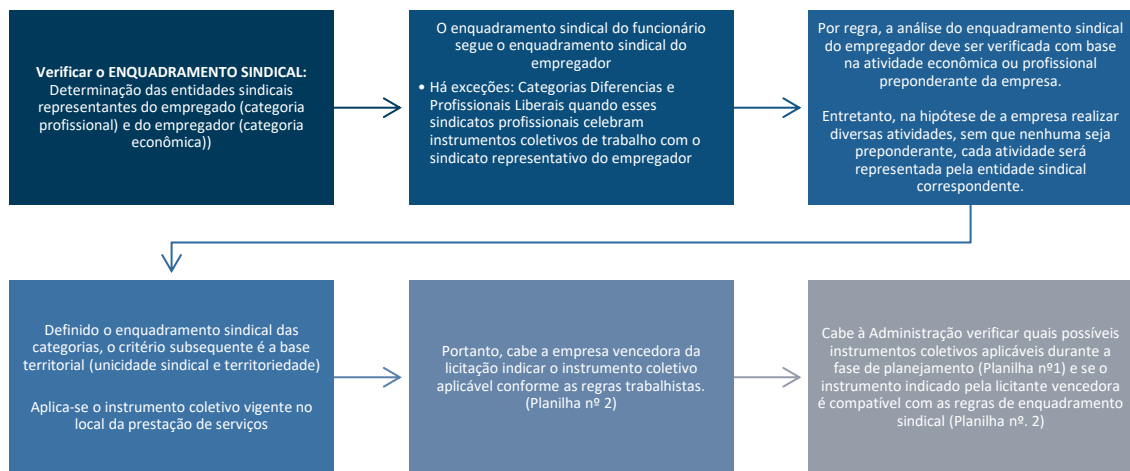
**Verificar o ENQUADRAMENTO SINDICAL:** Determinação das entidades sindicais representantes do empregado (categoria profissional) e do empregador (categoria econômica))

O enquadramento sindical do funcionário segue o enquadramento sindical do empregador

• Há exceções: Categorias Diferencias e Profissionais Liberais quando esses sindicatos profissionais celebram instrumentos coletivos de trabalho com o sindicato representativo do empregador

Por regra, a análise do enquadramento sindical do empregador deve ser verificada com base na atividade econômica ou profissional preponderante da empresa.

Entretanto, na hipótese de a empresa realizar diversas atividades, sem que nenhuma seja preponderante, cada atividade será representada pela entidade sindical correspondente.

Definido o enquadramento sindical das categorias, o critério subsequente é a base territorial (unicidade sindical e territoriedade)

Aplica-se o instrumento coletivo vigente no local da prestação de serviços

Portanto, cabe a empresa vencedora da licitação indicar o instrumento coletivo aplicável conforme as regras trabalhistas. (Planilha nº 2)

Cabe à Administração verificar quais possíveis instrumentos coletivos aplicáveis durante a fase de planejamento (Planilha nº1) e se o instrumento indicado pela licitante vencedora é compatível com as regras de enquadramento sindical (Planilha nº. 2)